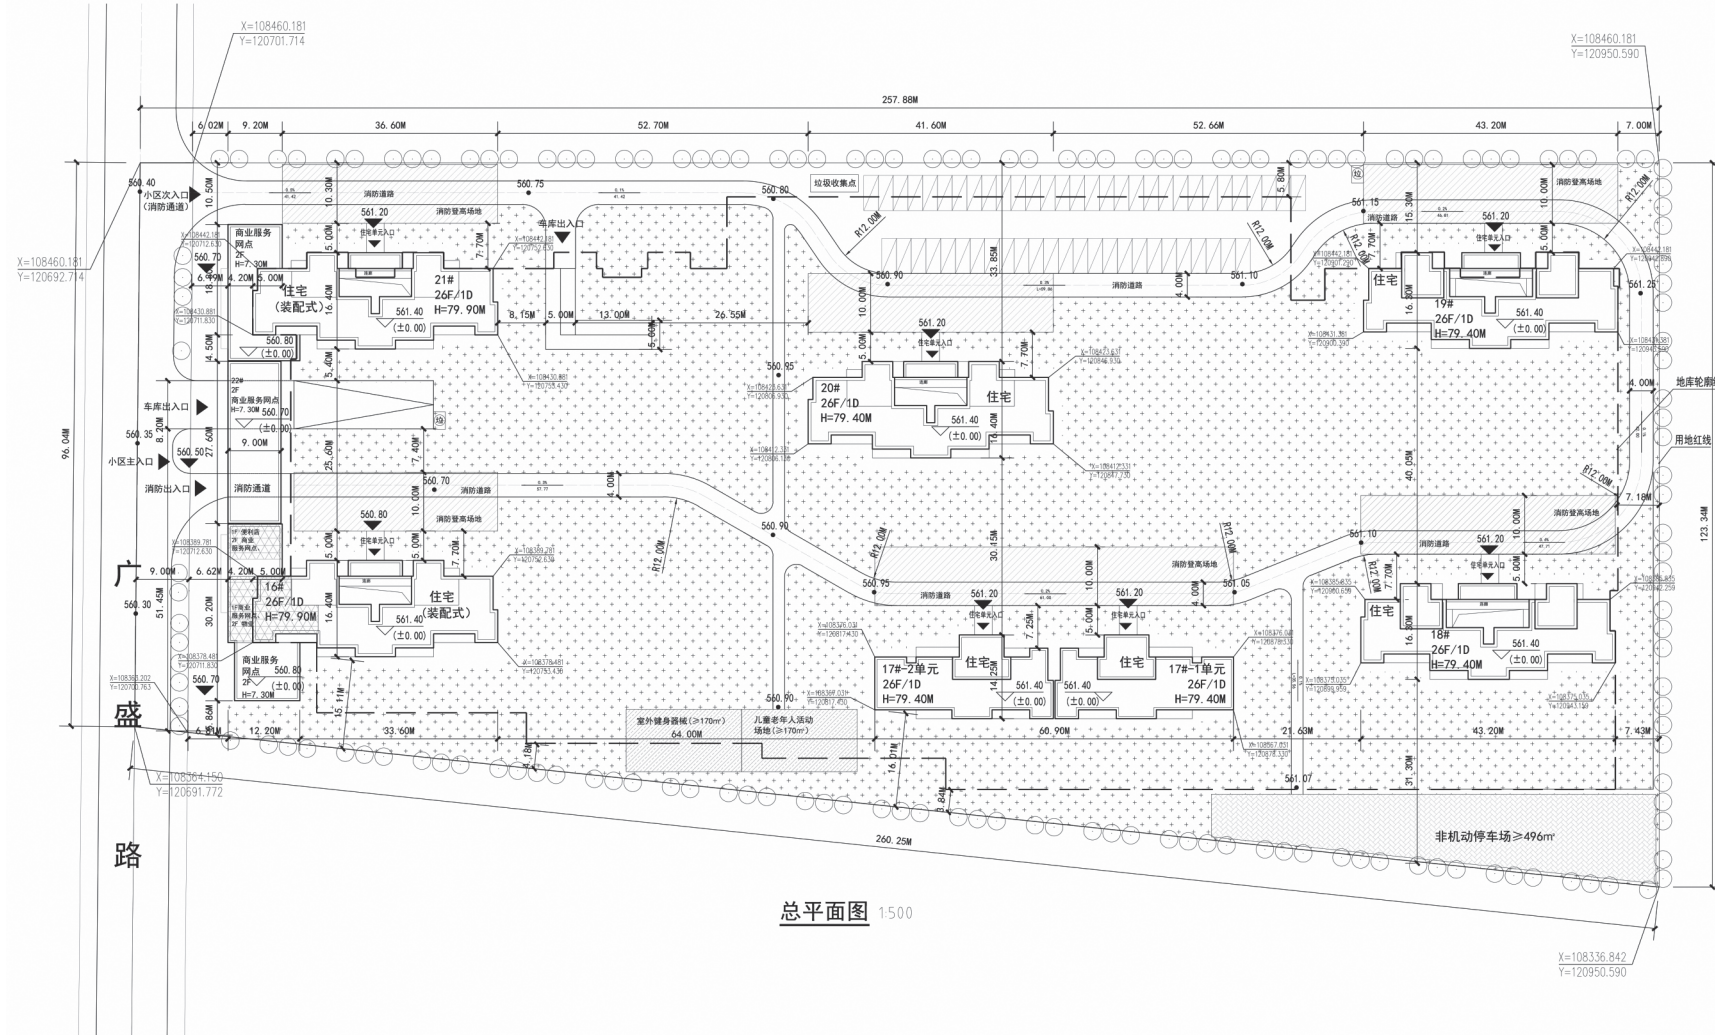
X=108460.181
Y=120701.714

X=108460.181
Y=120950.590

257.88M

6.02M 9.20M 36.60M 52.70M 41.60M 52.66M 43.20M 7.00M

560.40
小区次入口
(消防通道)
560.75
560.80
垃圾收集点
5.80M
消防道路
消防登高场地
10.50M
10.30M
561.20
住宅单元入口
车库出入口
561.15
15.30M
消防道路
561.20
住宅单元入口
10.00M
消防登高场地
R12.00M
R12.00M
R12.00M
商业服务网点
2F
H=7.30M
X=108460.181
Y=120692.714
560.70
6.99M 4.20M 5.00M
住宅
(装配式)
21#
26F/1D
H=79.90M
561.40
(±0.00)
8.15M 5.00M 13.00M 26.55M
5.00M
7.70M
16.40M
560.90
33.85M
561.10
消防道路
4.00M
住宅
19#
26F/1D
H=79.40M
561.40
(±0.00)
16.80M
561.25
560.80
(±0.00)
14.50M
5.40M
561.20
住宅单元入口
5.00M
7.70M
10.00M
22#
2F
商业服务网点
H=7.30M
560.70
(±0.00)
车库出入口
560.95
20#
26F/1D
H=79.40M
住宅
561.40
(±0.00)
18.40M
4.00M
地库轮廓
用地红线
560.35
8.20M
27.60M
9.00M
25.60M
7.40M
小区主入口
560.50
96.04M
消防出入口
消防通道
560.70
消防道路
10.00M
4.00M
R12.00M
R12.00M
7.18M
消防登高场地
560.80
住宅单元入口
5.00M
5.00M
7.70M
560.90
R12.00M
R12.00M
30.15M
40.05M
561.10
消防道路
561.20
住宅单元入口
5.00M
123.34M
广
9.00M 6.62M 4.20M 5.00M
16#
26F/1D
H=79.90M
住宅
(装配式)
561.40
(±0.00)
16.40M
560.95
消防道路
消防登高场地
561.05
561.20
10.00M
561.20
5.00M
4.00M
7.25M
住宅
18#
26F/1D
H=79.40M
561.40
(±0.00)
16.80M
560.30
51.45M
30.20M
商业服务网点
2F
H=7.30M
560.80
(±0.00)
17#-2单元
26F/1D
H=79.40M
住宅
561.40
(±0.00)
14.25M
561.40
(±0.00)
住宅
17#-1单元
26F/1D
H=79.40M
560.70
560.90
盛
6.86M
6.81M 12.20M 33.60M
15.11M
室外健身器械(≥170㎡)
64.00M
儿童老年人活动场地(≥170㎡)
60.90M
21.63M
43.20M
7.43M
X=108364.150
Y=120691.772
4.18M
16.07M
3.84M
561.07
31.30M
非机动停车场≥496㎡
路
260.25M
总平面图 1:500
X=108336.842
Y=120950.590